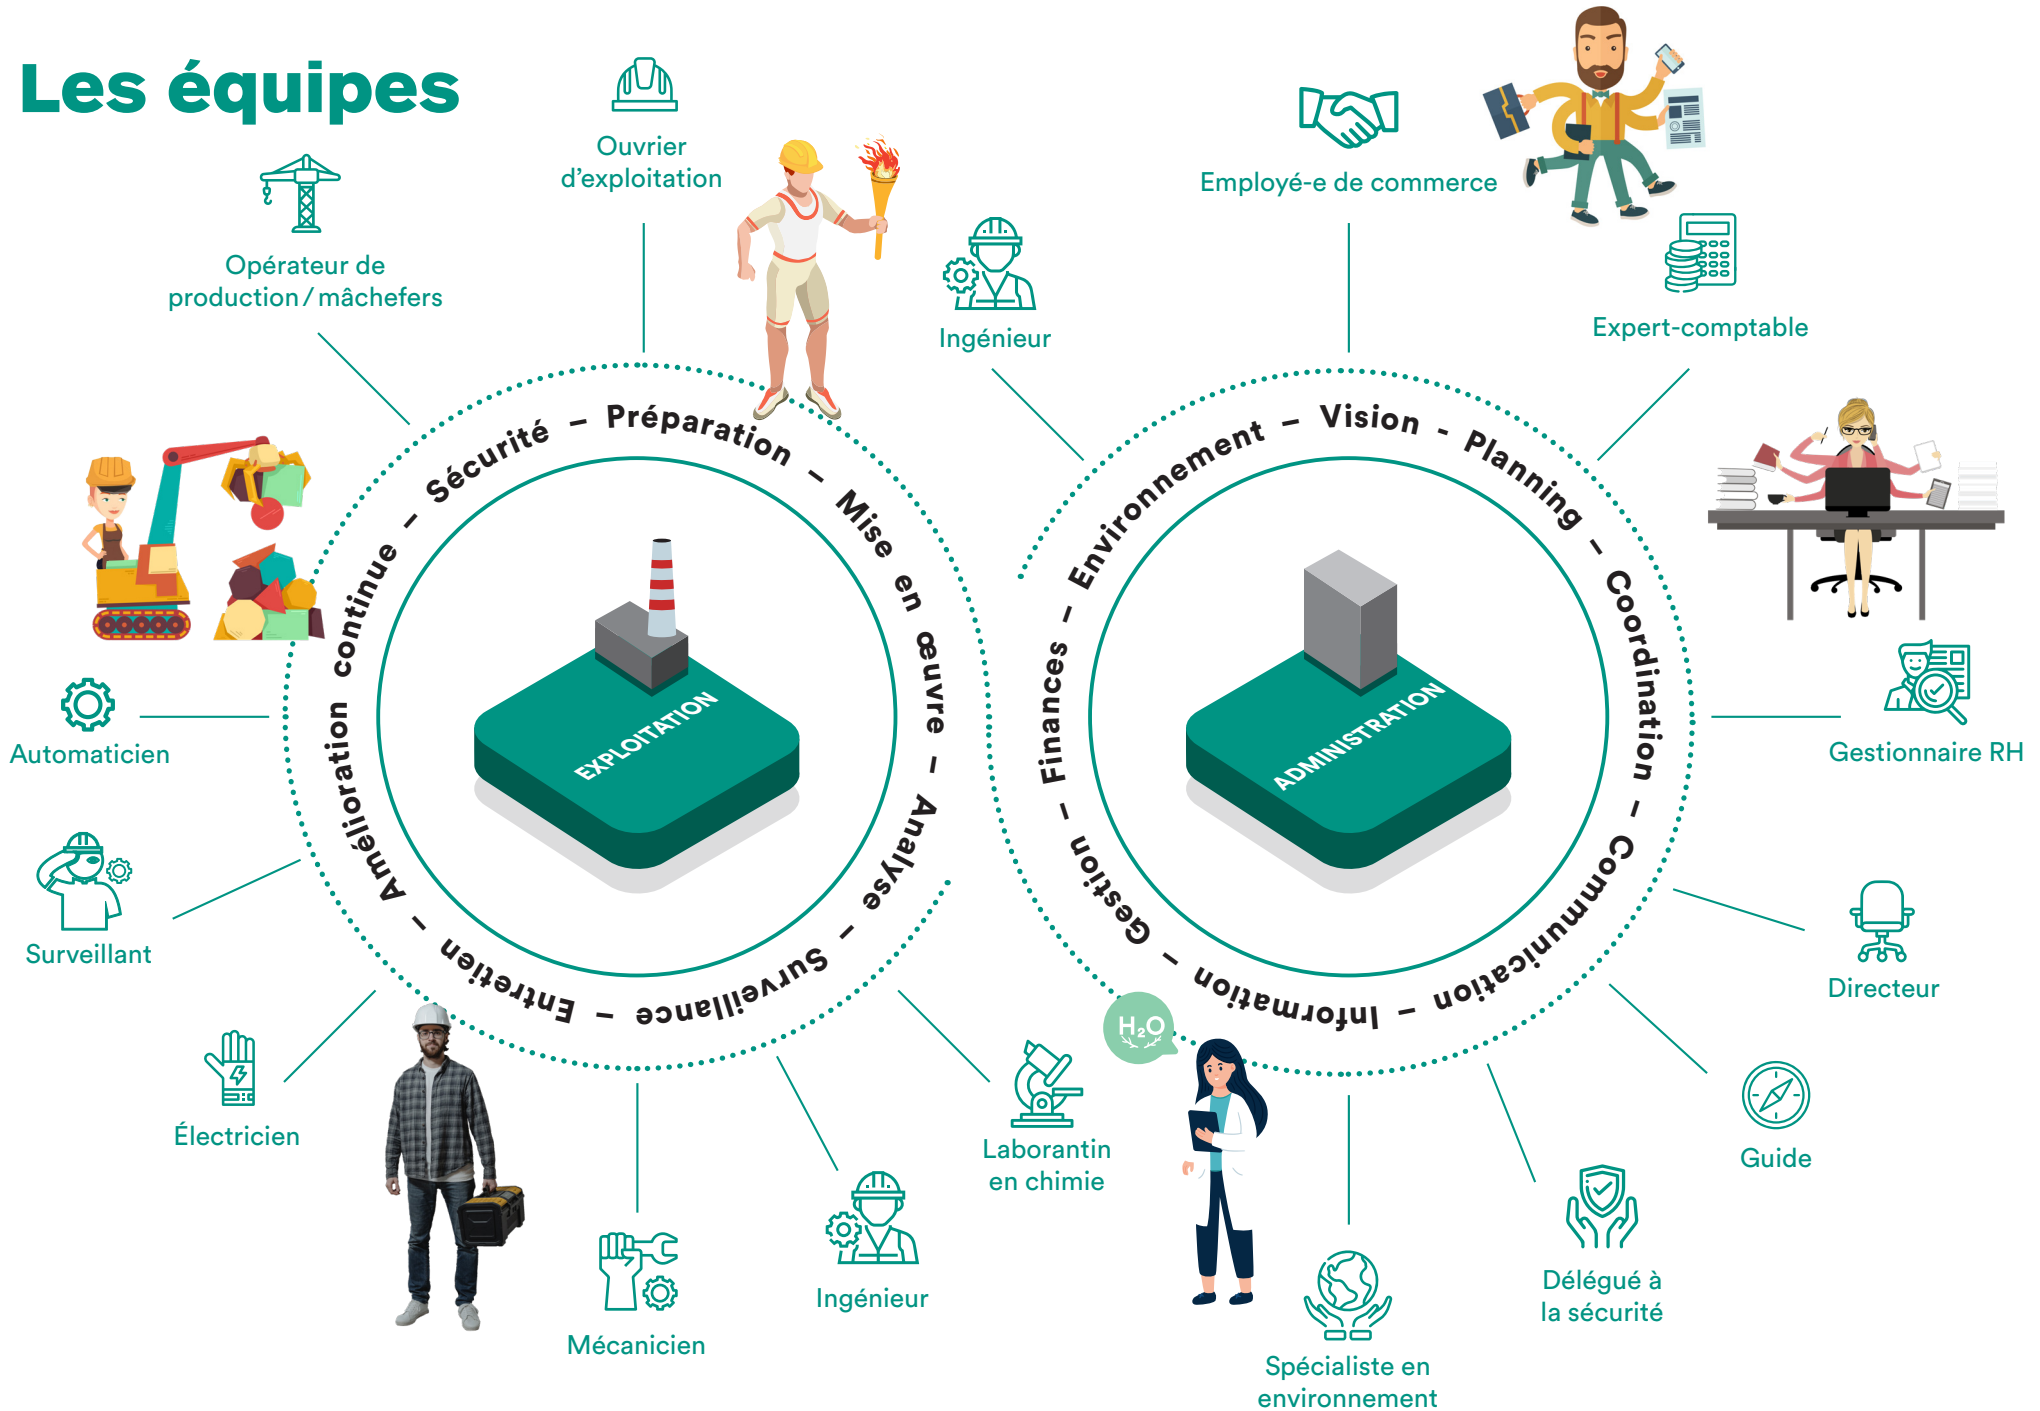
Les équipes

Ouvrier d'exploitation

Opérateur de production / mâchefers

Ingénieur

Employé-e de commerce

Expert-comptable

Sécurité – Préparation – Mise en œuvre – Analyse – Surveillance – Entretien – Amélioration continue –

EXPLOITATION

Environnement – Vision – Planning – Coordination – Communication – Information – Gestion – Finances –

ADMINISTRATION

Automaticien

Gestionnaire RH

Surveillant

Directeur

Électricien

$H_2O$

Laborantin en chimie

Guide

Mécanicien

Ingénieur

Délégué à la sécurité

Spécialiste en environnement